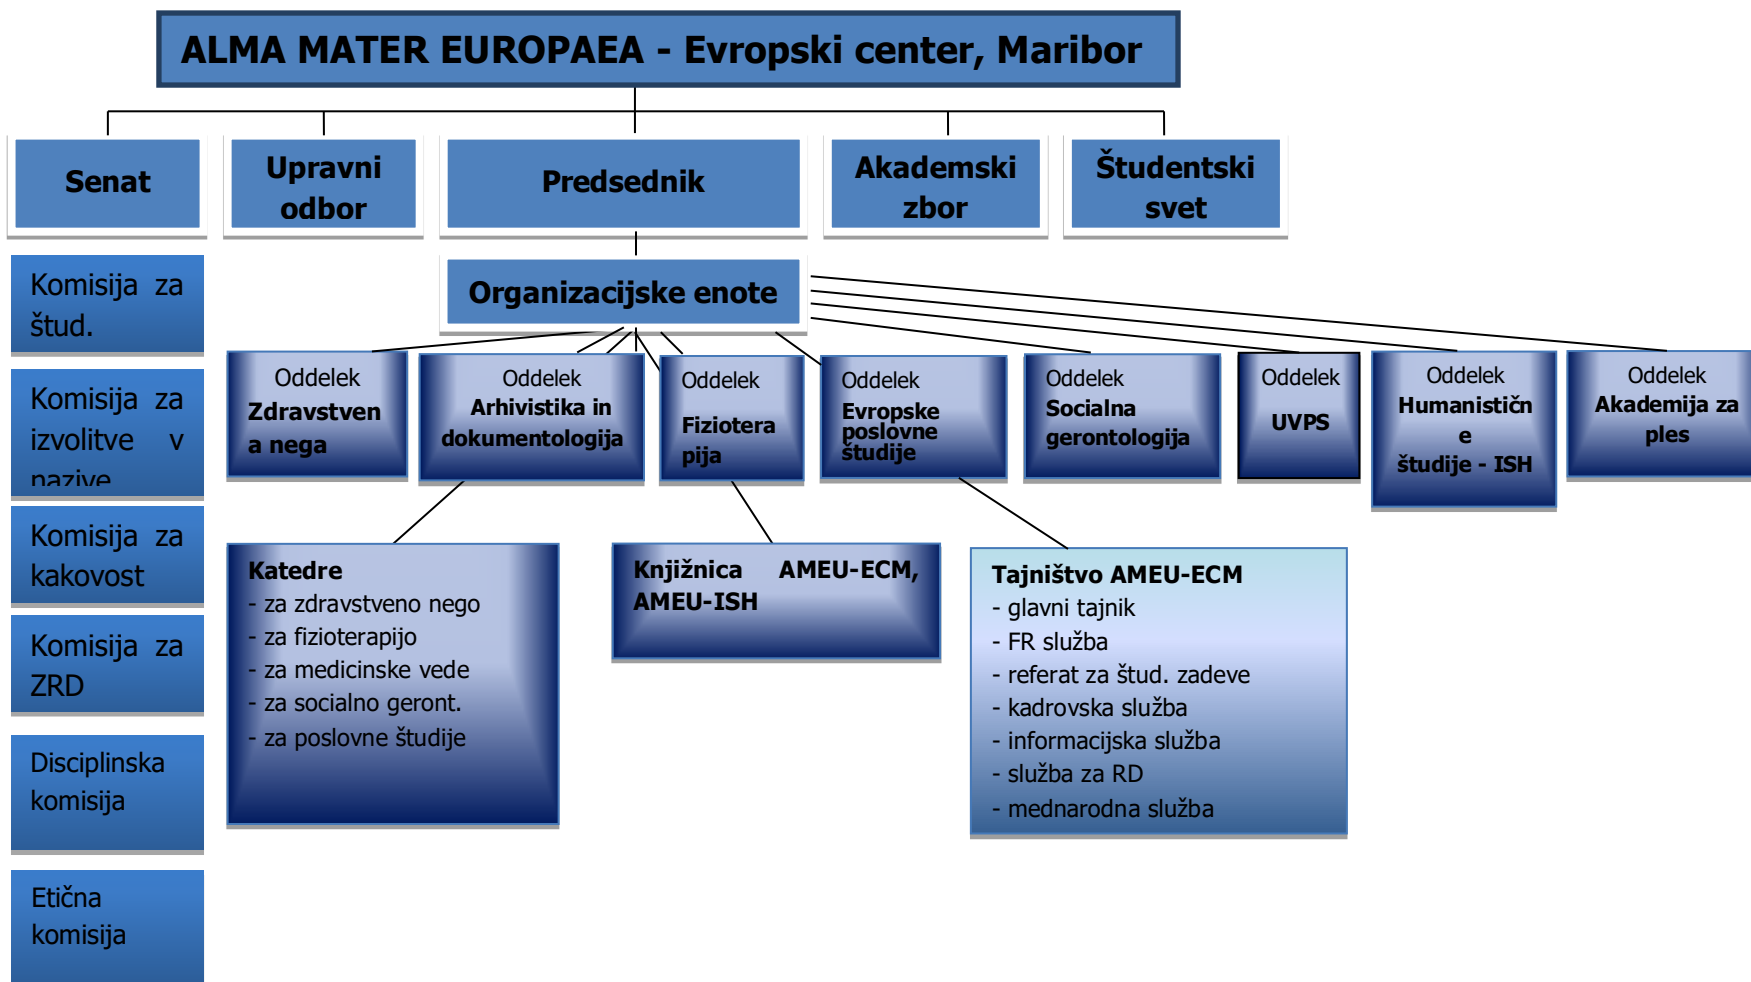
ALMA MATER EUROPAEA - Evropski center, Maribor

Senat

Upravni odbor

Predsednik

Akademski zbor

Študentski svet

Komisija za štud.

Komisija za izvolitve v nazive

Komisija za kakovost

Komisija za ZRD

Disciplinska komisija

Etična komisija

Organizacijske enote

Oddelek Zdravstvena nega

Oddelek Arhivistika in dokumentologija

Oddelek Fizioterapija

Oddelek Evropske poslovne študije

Oddelek Socialna gerontologija

Oddelek UVPS

Oddelek Humanistične študije - ISH

Oddelek Akademija za ples

Katedre
- za zdravstveno nego
- za fizioterapijo
- za medicinske vede
- za socialno geront.
- za poslovne študije

Knjižnica AMEU-ECM, AMEU-ISH

Tajništvo AMEU-ECM
- glavni tajnik
- FR služba
- referat za štud. zadeve
- kadrovska služba
- informacijska služba
- služba za RD
- mednarodna služba